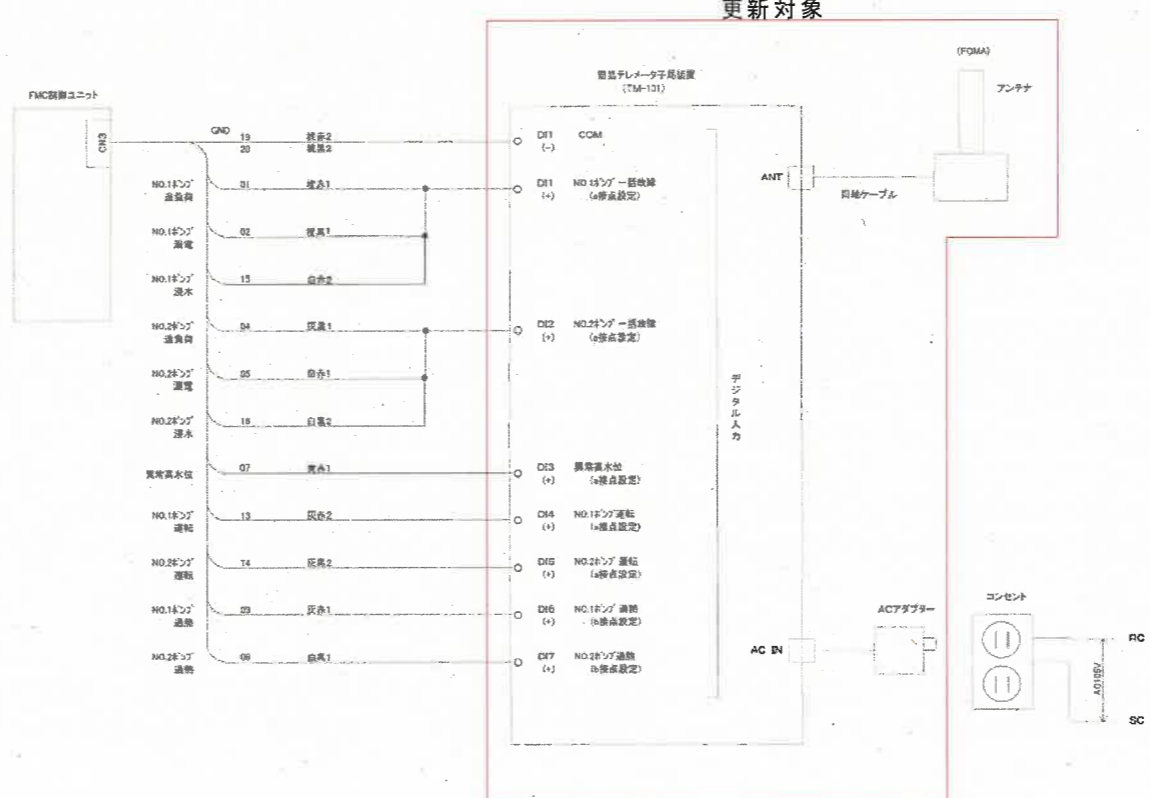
更新対象

(FOMA)

アンテナ

簡易テレメータ子局装置
(TM-101)

FMC制御ユニット

CN3

GND

19 桃黒2
20 桃黒2

DI1 COM
(-)

NO.1ポンプ 過負荷
01 橙赤1

DI1 NO.1ポンプ一括故障
(+) (a接点設定)

ANT

同軸ケーブル

NO.1ポンプ 漏電
02 橙黒1

NO.1ポンプ 浸水
15 白赤2

NO.2ポンプ 過負荷
04 灰黒1

DI2 NO.2ポンプ一括故障
(+) (a接点設定)

NO.2ポンプ 漏電
05 白赤1

NO.2ポンプ 浸水
16 白黒2

デジタル入力

異常高水位
07 黄赤1

DI3 異常高水位
(+) (a接点設定)

NO.1ポンプ 運転
13 灰赤2

DI4 NO.1ポンプ運転
(+) (a接点設定)

NO.2ポンプ 運転
14 灰黒2

DI5 NO.2ポンプ運転
(+) (a接点設定)

NO.1ポンプ 過熱
03 灰赤1

DI6 NO.1ポンプ過熱
(+) (b接点設定)

ACアダプター

コンセント

NO.2ポンプ 過熱
06 白黒1

DI7 NO.2ポンプ過熱
(+) (b接点設定)

AC IN

AC105V

RC

SC